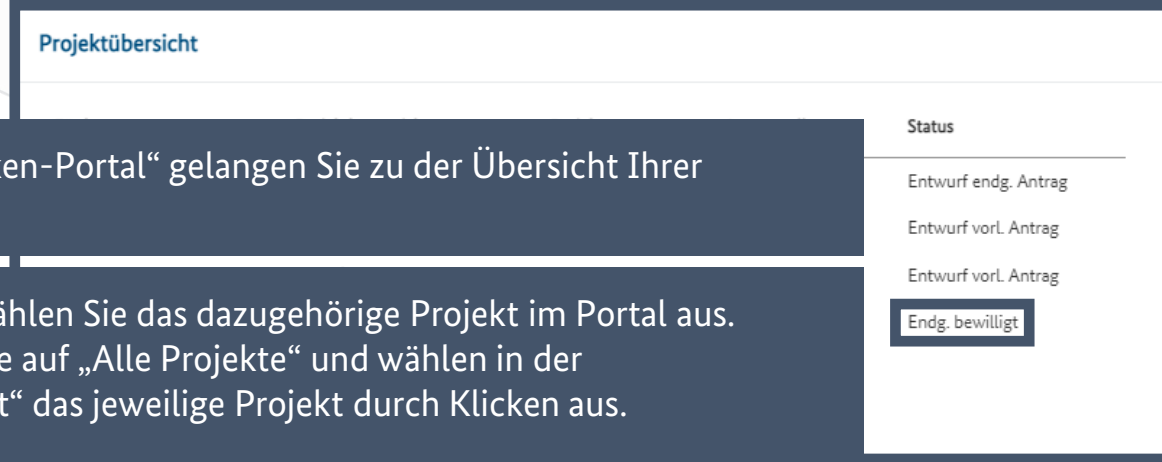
Projektübersicht

ten-Portal“ gelangen Sie zu der Übersicht Ihrer

ählen Sie das dazugehörige Projekt im Portal aus. e auf „Alle Projekte“ und wählen in der t“ das jeweilige Projekt durch Klicken aus.

Status

Entwurf endg. Antrag

Entwurf vorl. Antrag

Entwurf vorl. Antrag

Endg. bewilligt